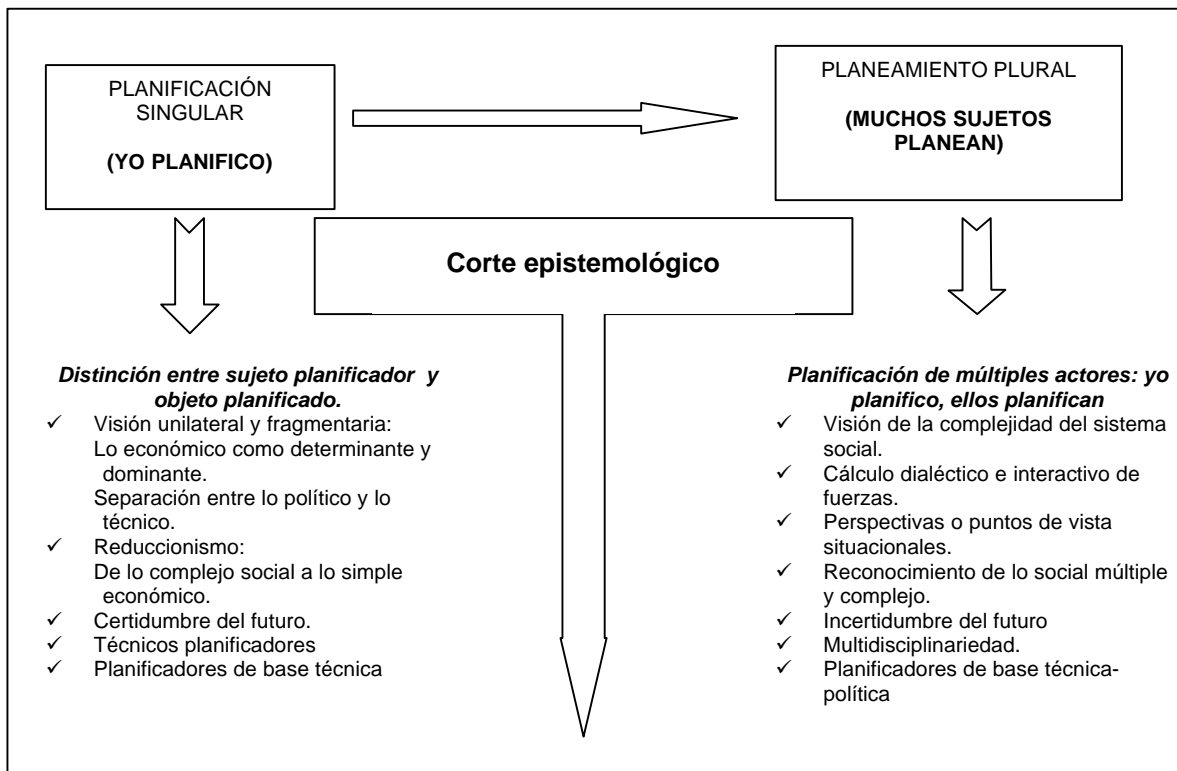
PLANIFICACIÓN SINGULAR

(YO PLANIFICO)

PLANEAMIENTO PLURAL

(MUCHOS SUJETOS PLANEAN)

Corte epistemológico

Distinción entre sujeto planificador y objeto planificado.

- ✓ Visión unilateral y fragmentaria: Lo económico como determinante y dominante. Separación entre lo político y lo técnico.
- ✓ Reduccionismo: De lo complejo social a lo simple económico.
- ✓ Certidumbre del futuro.
- ✓ Técnicos planificadores
- ✓ Planificadores de base técnica

Planificación de múltiples actores: yo planifico, ellos planifican

- ✓ Visión de la complejidad del sistema social.
- ✓ Cálculo dialéctico e interactivo de fuerzas.
- ✓ Perspectivas o puntos de vista situacionales.
- ✓ Reconocimiento de lo social múltiple y complejo.
- ✓ Incertidumbre del futuro
- ✓ Multidisciplinariedad.
- ✓ Planificadores de base técnica-política